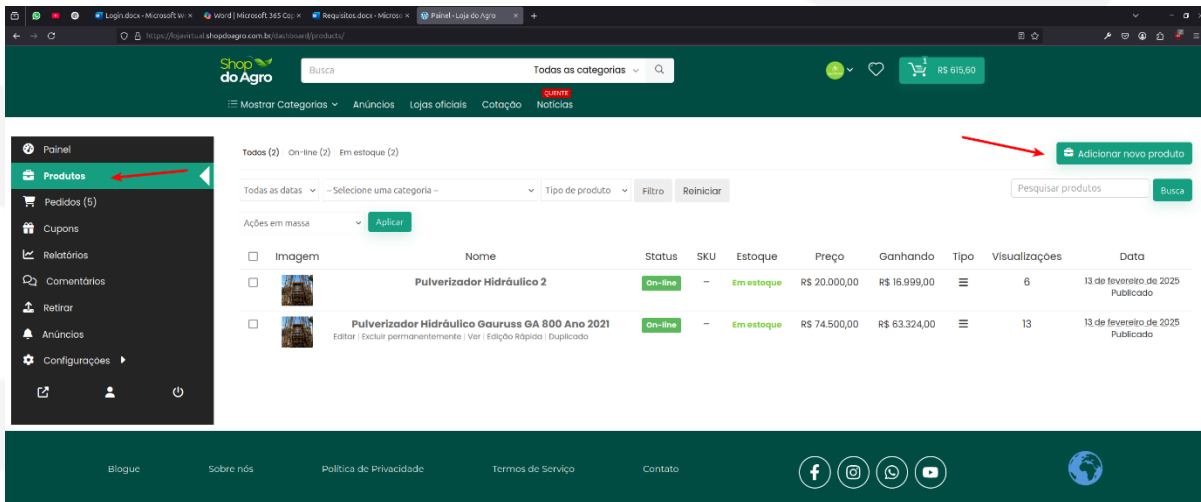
Login.docx - Microsoft W ×
Word | Microsoft 365 Co ×
Requisitos.docx - Microso ×
Painel - Loja do Agro ×
+

https://lojavirtual.shopdoagro.com.br/dashboard/products/

Shop do Agro
Busca
Todas as categorias
1
R$ 615,60
☰ Mostrar Categorias
Anúncios
Lojas oficiais
Cotação
QUENTE
Notícias

Painel
Produtos
Pedidos (5)
Cupons
Relatórios
Comentários
Retirar
Anúncios
Configurações

Todos (2) | On-line (2) | Em estoque (2)

Adicionar novo produto

Todas as datas
– Selecione uma categoria –
Tipo de produto
Filtro
Reiniciar
Pesquisar produtos
Busca

Ações em massa
Aplicar

| | Imagem | Nome | Status | SKU | Estoque | Preço | Ganhando | Tipo | Visualizações | Data |
|---|---|---|---|---|---|---|---|---|---|---|
| | | Pulverizador Hidráulico 2 | On-line | – | Em estoque | R$ 20.000,00 | R$ 16.999,00 | | 6 | 13 de fevereiro de 2025 Publicado |
| | | Pulverizador Hidráulico Gauruss GA 800 Ano 2021 Editar \| Excluir permanentemente \| Ver \| Edição Rápida \| Duplicado | On-line | – | Em estoque | R$ 74.500,00 | R$ 63.324,00 | | 13 | 13 de fevereiro de 2025 Publicado |

Blogue
Sobre nós
Política de Privacidade
Termos de Serviço
Contato